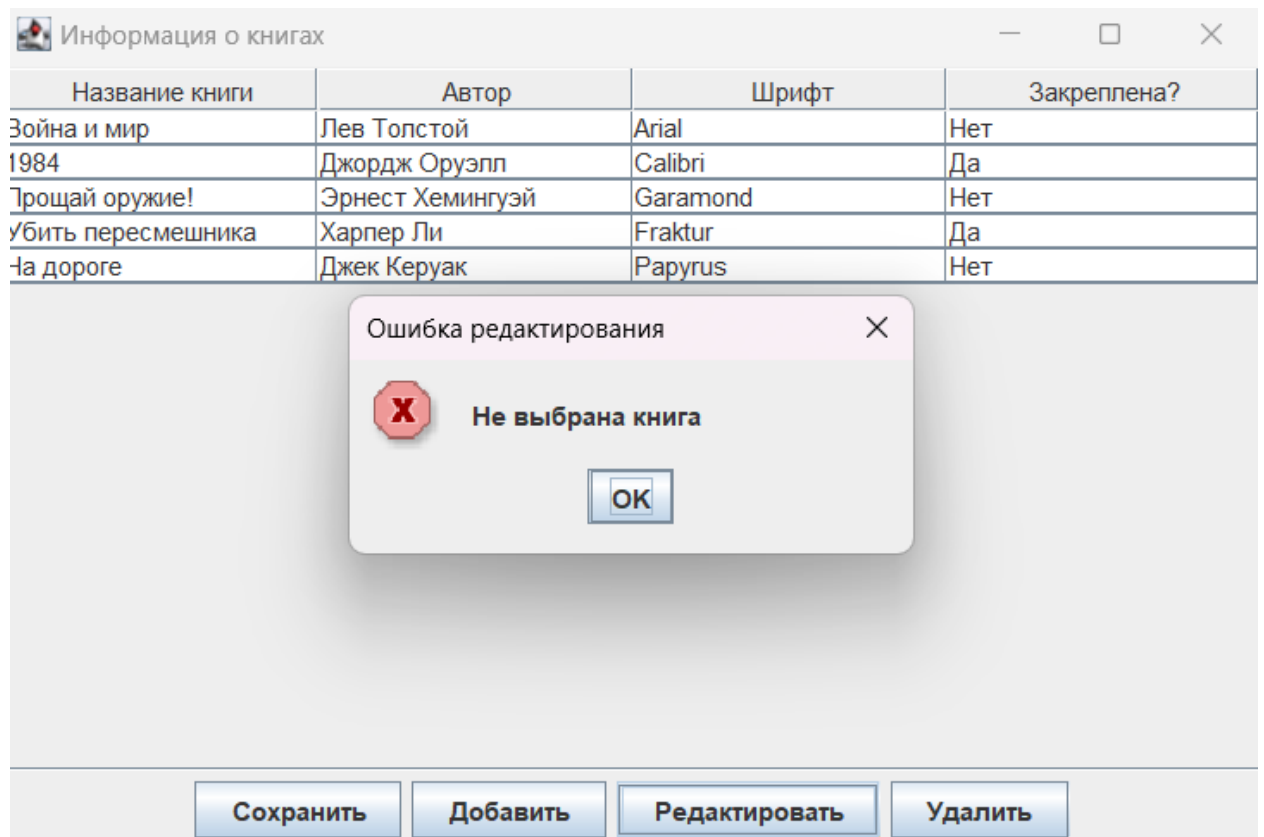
Информация о книгах

| Название книги | Автор | Шрифт | Закреплена? |
|---|---|---|---|
| Зойна и мир | Лев Толстой | Arial | Нет |
| 1984 | Джордж Оруэлл | Calibri | Да |
| Прощай оружие! | Эрнест Хемингуэй | Garamond | Нет |
| Убить пересмешника | Харпер Ли | Fraktur | Да |
| На дороге | Джек Керуак | Papyrus | Нет |

Ошибка редактирования

Не выбрана книга

OK

Сохранить Добавить Редактировать Удалить